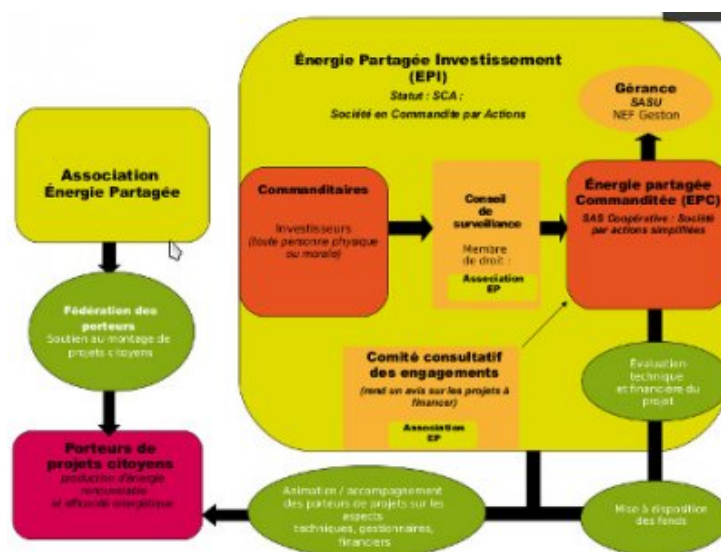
Association Énergie Partagée

Fédération des porteurs
Soutien au montage de projets citoyens

Porteurs de projets citoyens
production d'énergie renouvelable et efficacité énergétique

Énergie Partagée Investissement (EPI)
Statut : SCA :
Société en Commandite par Actions

Gérance
SASU
NEF Gestion

Commanditaires
Investisseurs
(toute personne physique ou morale)

Conseil de surveillance
Membre de droit :
Association EP

Énergie partagée Commanditée (EPC)
SAS Coopérative : Société par actions simplifiées

Comité consultatif des engagements
(rend un avis sur les projets à financer)
Association EP

Évaluation technique et financière du projet

Animation / accompagnement des porteurs de projets sur les aspects techniques, gestionnaires, financiers

Mise à disposition des fonds